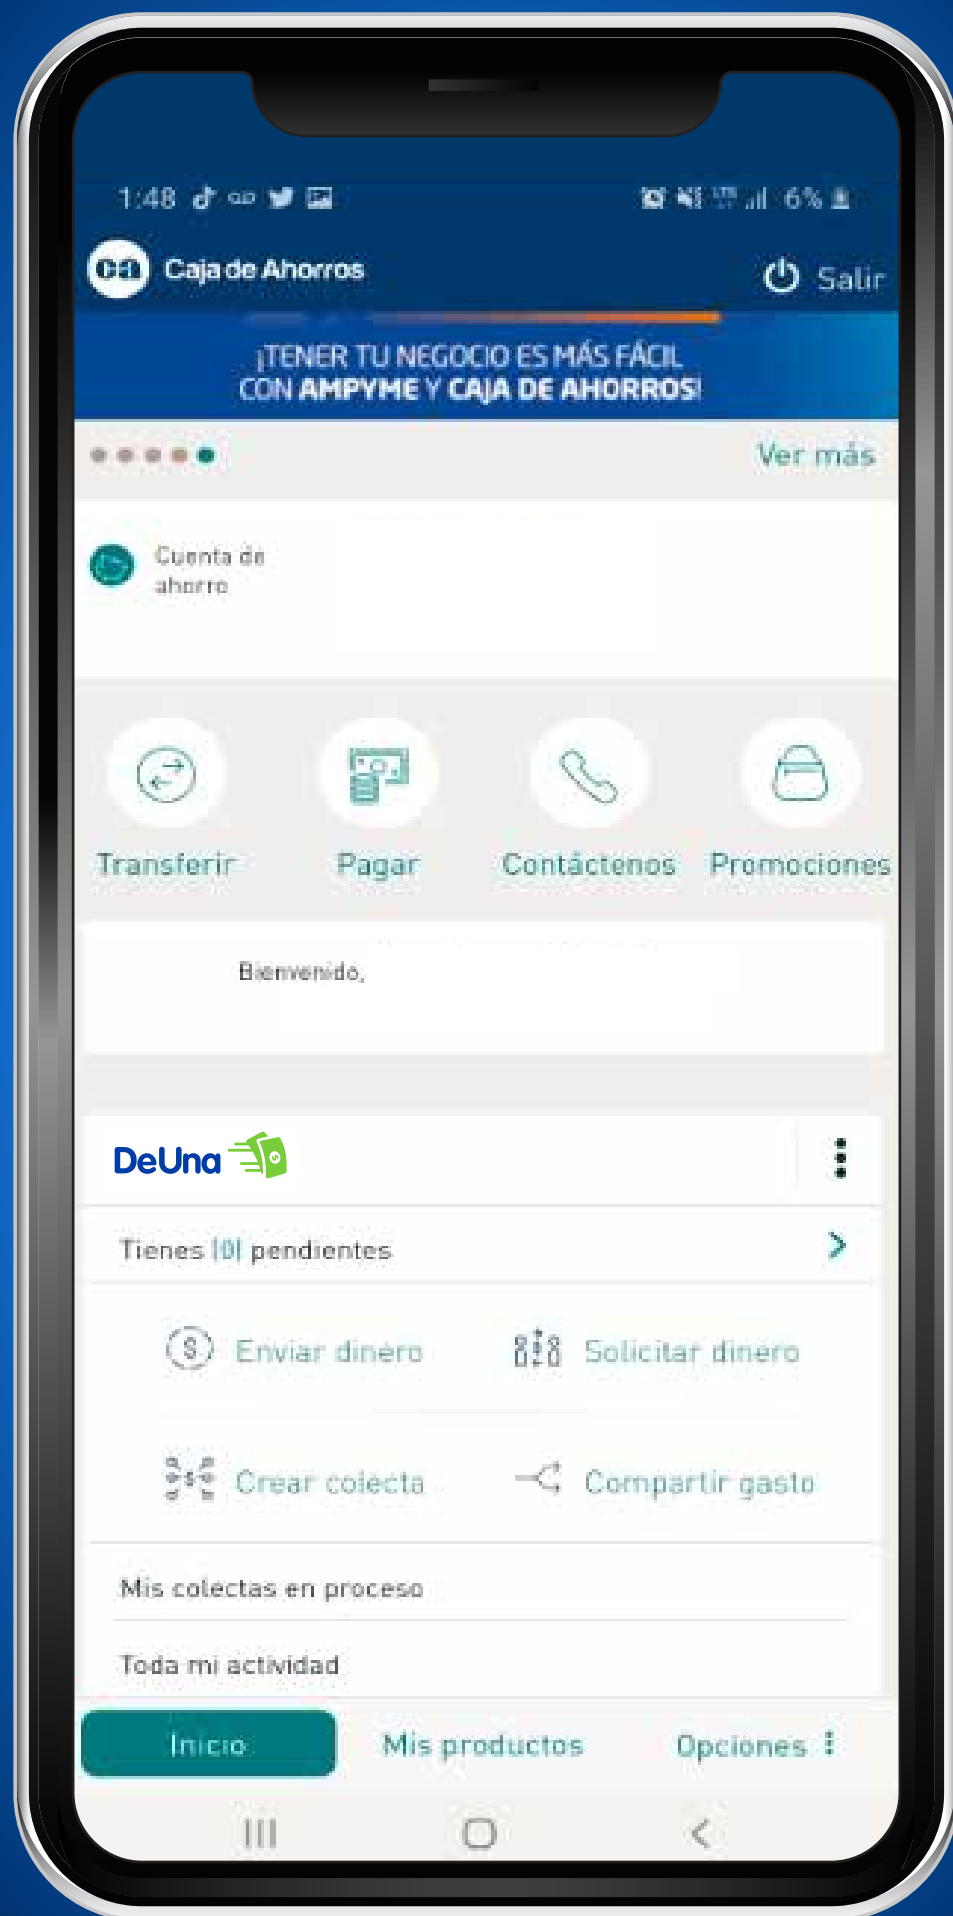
1:48 6%

Caja de Ahorros

Salir

¡TENER TU NEGOCIO ES MÁS FÁCIL CON AMPYME Y CAJA DE AHORROS!

Ver más

Cuenta de ahorro

Transferir

Pagar

Contáctenos

Promociones

Bienvenido,

DeUna

Tienes [0] pendientes

Enviar dinero

Solicitar dinero

Crear colecta

Compartir gasto

Mis colectas en proceso

Toda mi actividad

Inicio

Mis productos

Opciones